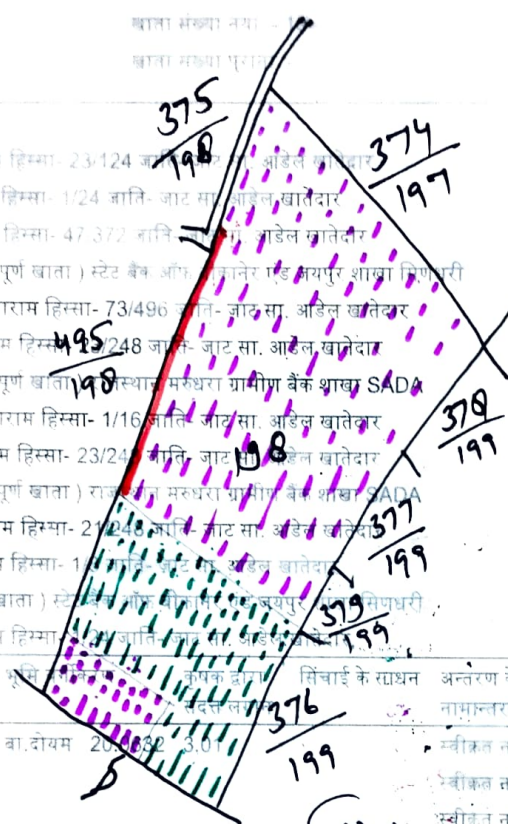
खाता संख्या नया - 1
खाता संख्या पुराना

375
198

374
197

हिस्सा- 23/124 जाति- जाट सा. आडेल खातेदार
हिस्सा- 1/24 जाति- जाट सा. आडेल खातेदार
हिस्सा- 47/372 जाति- जाट सा. आडेल खातेदार
पूर्ण खाता ) स्टेट बैंक ऑफ बीकानेर एण्ड जयपुर शाखा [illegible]
राम हिस्सा- 73/496 जाति- जाट सा. आडेल खातेदार

495
198

म हिस्सा- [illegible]/248 जाति- जाट सा. आडेल खातेदार
पूर्ण खाता ) राजस्थान मरुधरा ग्रामीण बैंक शाखा SADA
राम हिस्सा- 1/16 जाति- जाट सा. आडेल खातेदार

378
199

198

म हिस्सा- 23/248 जाति- जाट सा. आडेल खातेदार
पूर्ण खाता ) राजस्थान मरुधरा ग्रामीण बैंक शाखा SADA
म हिस्सा- 21/248 जाति- जाट सा. आडेल खातेदार

377
199

म हिस्सा- 1/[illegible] जाति- जाट सा. आडेल खातेदार
खाता ) स्टेट बैंक ऑफ बीकानेर एण्ड जयपुर शाखा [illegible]

379
199

म हिस्सा- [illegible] जाति- जाट सा. आडेल खातेदार
भूमि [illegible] कृषक द्वारा सिंचाई के साधन अन्तरण
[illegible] नामान्तर

376
199

बा.दोयम 20.0832 3.01
स्वीकृत
स्वीकृत
स्वीकृत

5